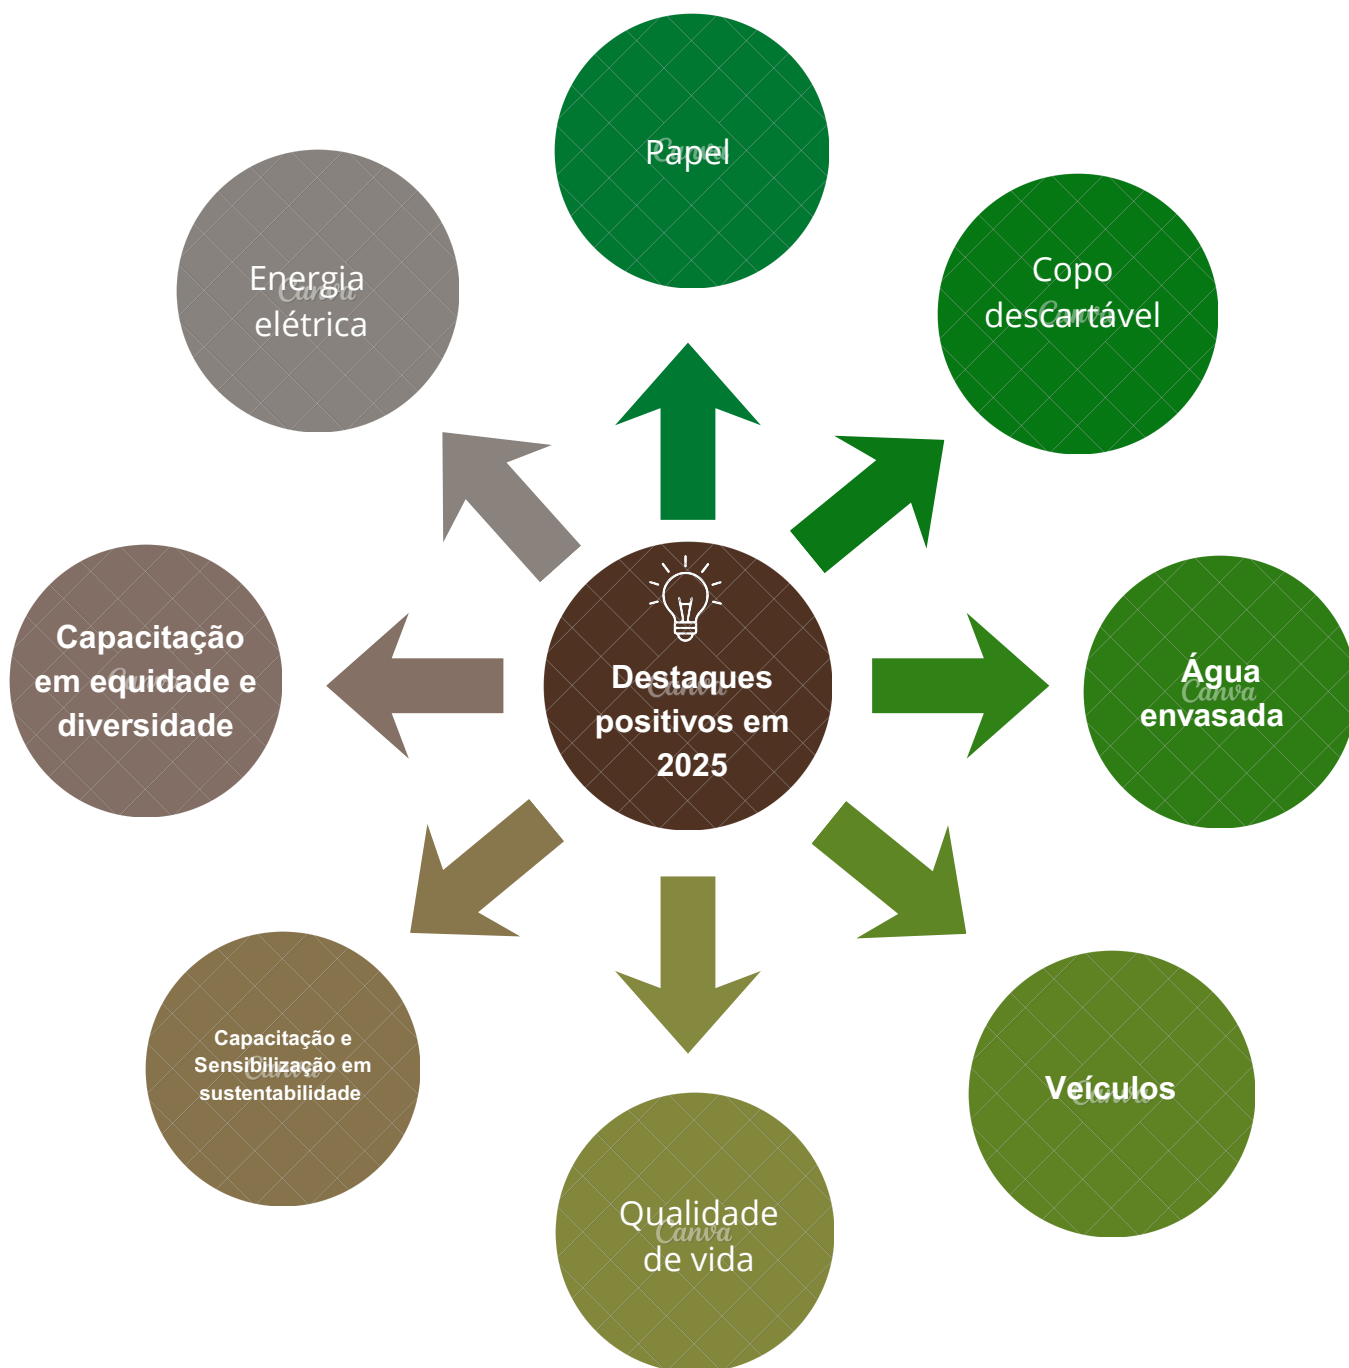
Papel

Copo descartável

Água envasada

Veículos

Qualidade de vida

Capacitação e Sensibilização em sustentabilidade

Capacitação em equidade e diversidade

Energia elétrica

Destaques positivos em 2025

Canva